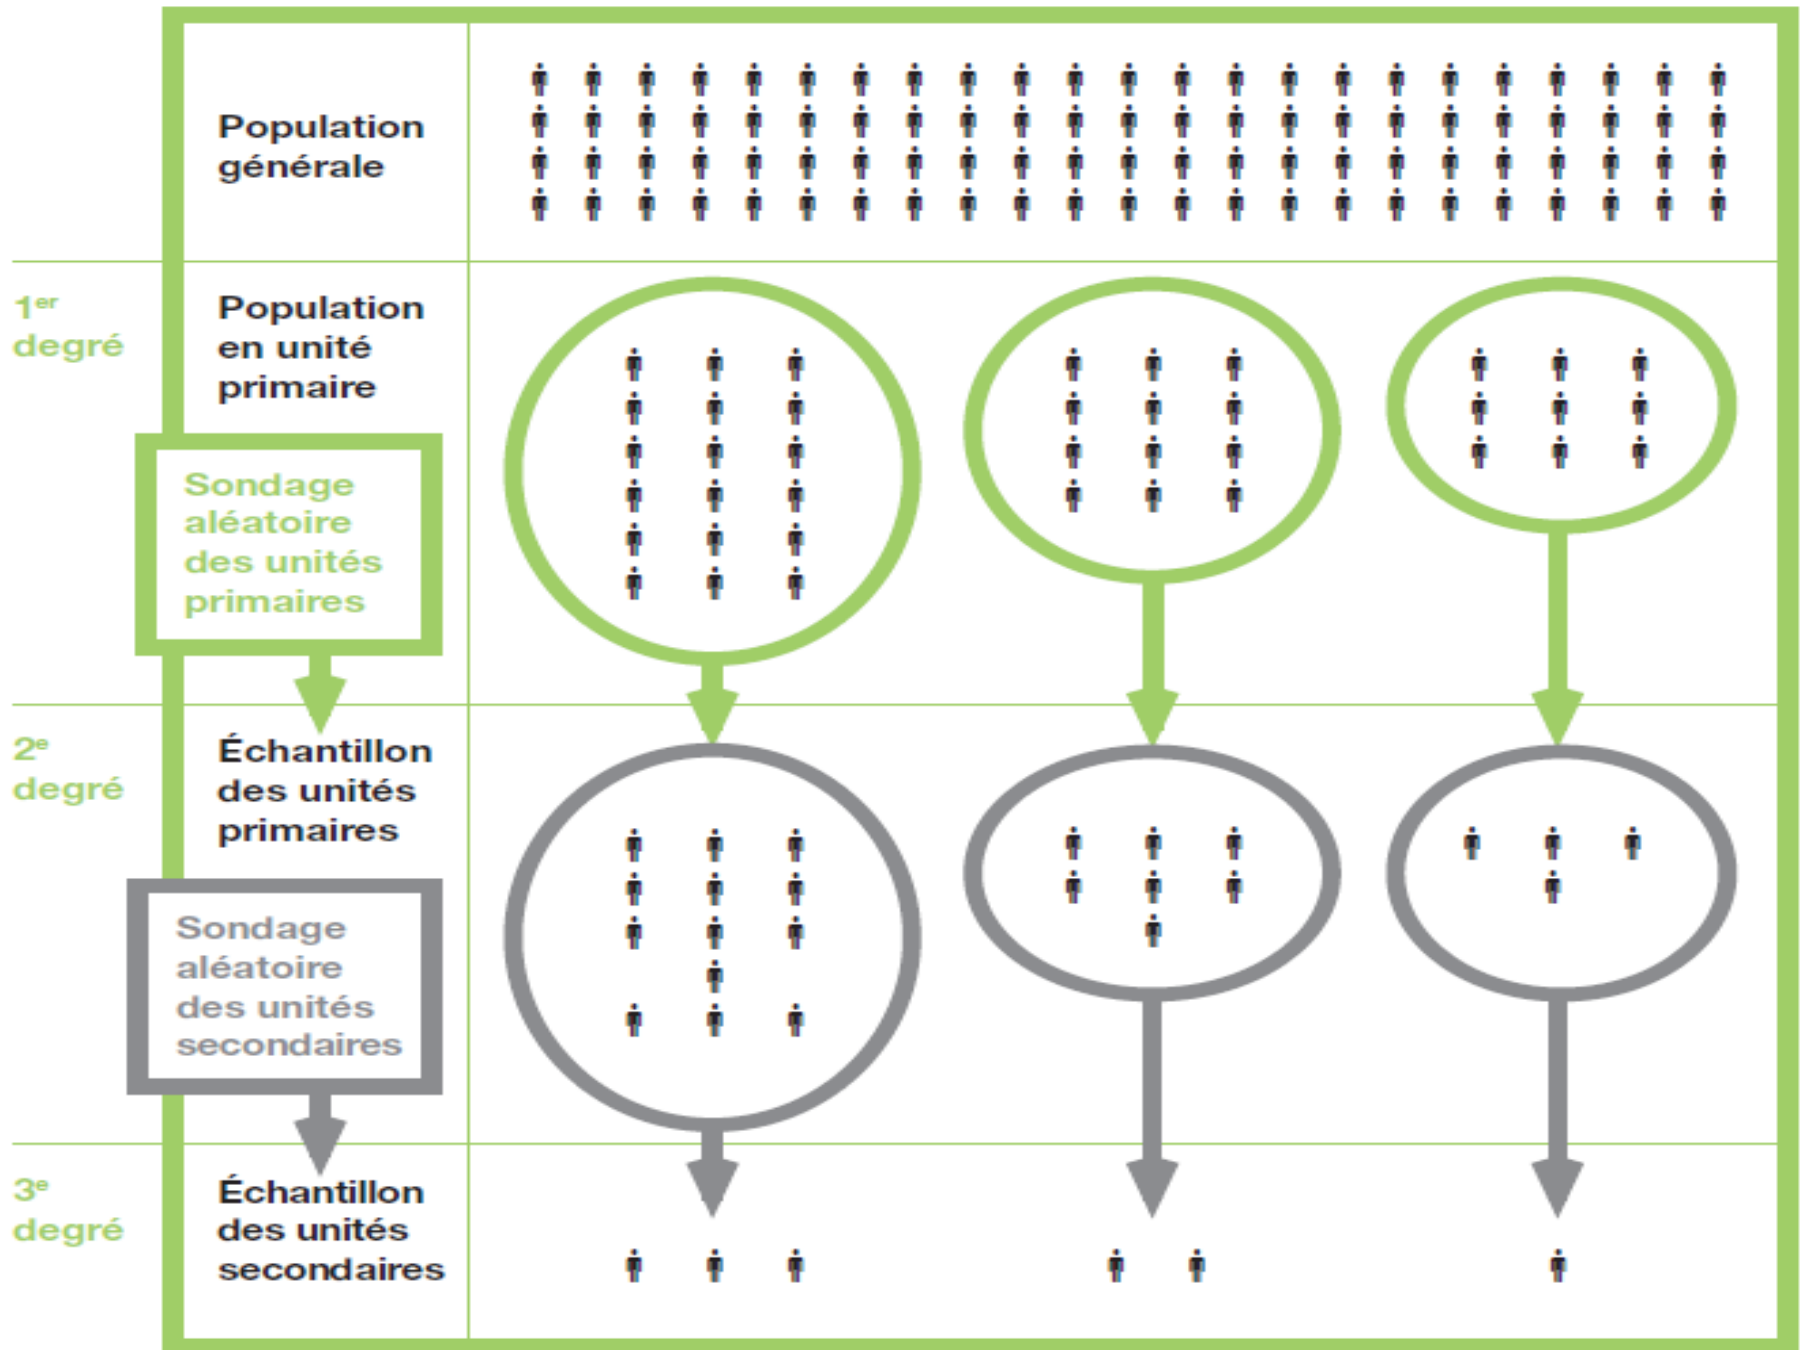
Population générale

1$^{er}$ degré

Population en unité primaire

Sondage aléatoire des unités primaires

2$^{e}$ degré

Échantillon des unités primaires

Sondage aléatoire des unités secondaires

3$^{e}$ degré

Échantillon des unités secondaires